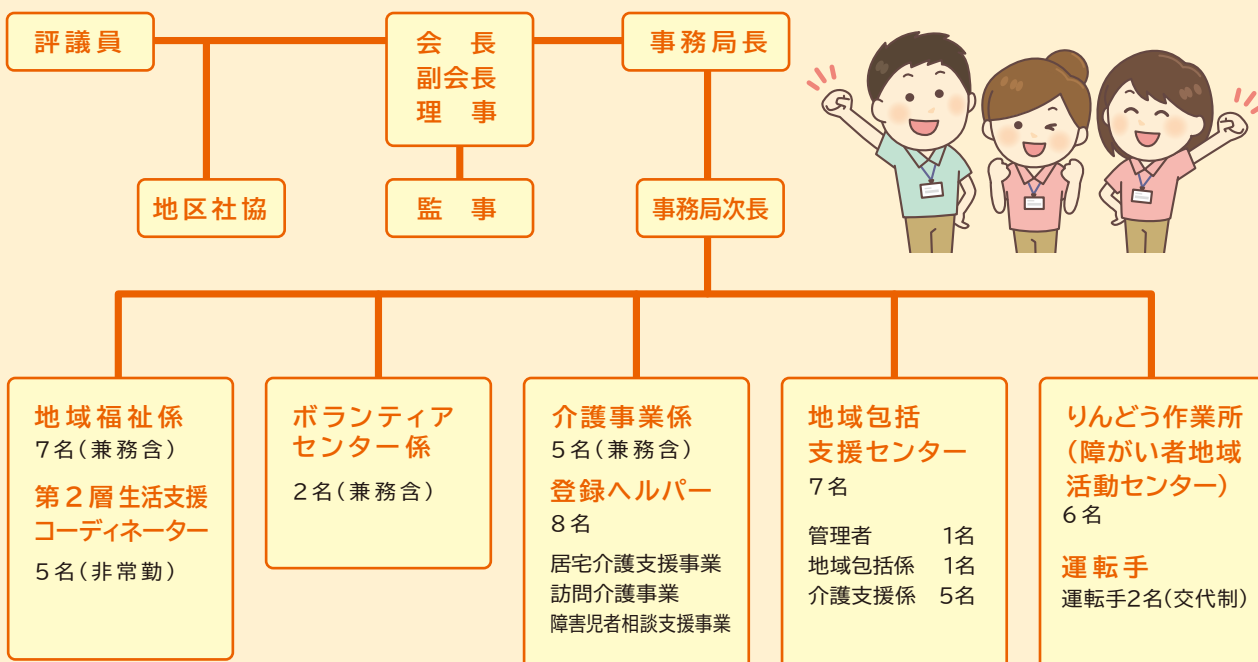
評議員

会　長
副会長
理　事

事務局長

地区社協

監　事

事務局次長

地域福祉係
7名（兼務含）
第２層生活支援コーディネーター
５名（非常勤）

ボランティアセンター係
２名（兼務含）

介護事業係
５名（兼務含）
登録ヘルパー
８名
居宅介護支援事業
訪問介護事業
障害児者相談支援事業

地域包括支援センター
７名
管理者　1名
地域包括係　1名
介護支援係　5名

りんどう作業所（障がい者地域活動センター）
６名
運転手
運転手2名（交代制）